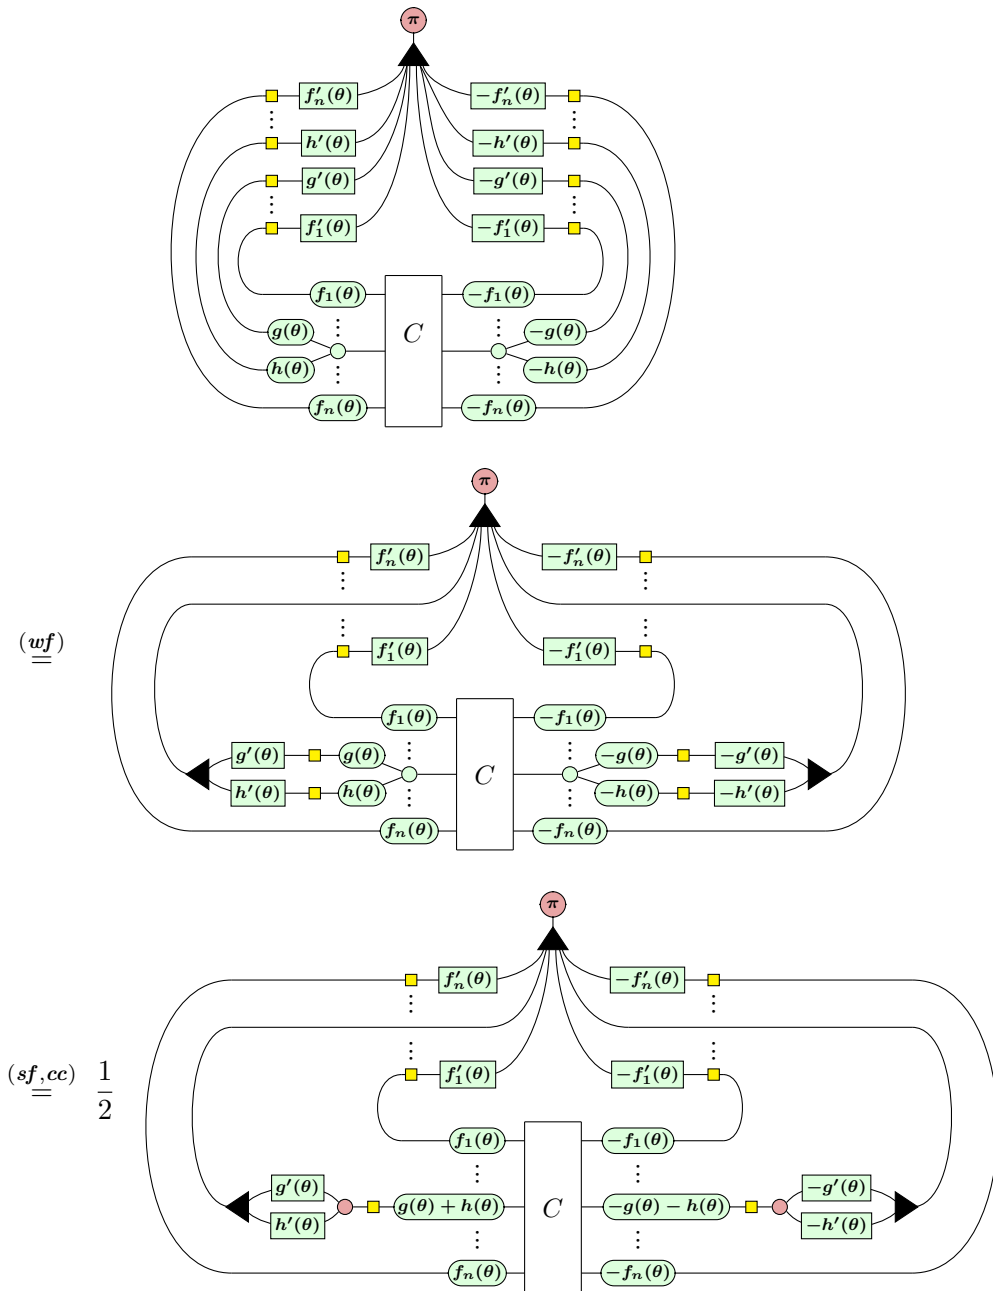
$\pi$

$f'_n(\theta)$ $-f'_n(\theta)$
$h'(\theta)$ $-h'(\theta)$
$g'(\theta)$ $-g'(\theta)$
$f'_1(\theta)$ $-f'_1(\theta)$
$f_1(\theta)$ $-f_1(\theta)$
$g(\theta)$ $C$ $-g(\theta)$
$h(\theta)$ $-h(\theta)$
$f_n(\theta)$ $-f_n(\theta)$

$\overset{(wf)}{=}$

$\pi$

$f'_n(\theta)$ $-f'_n(\theta)$
$f'_1(\theta)$ $-f'_1(\theta)$
$f_1(\theta)$ $-f_1(\theta)$
$g'(\theta)$ $g(\theta)$ $C$ $-g(\theta)$ $-g'(\theta)$
$h'(\theta)$ $h(\theta)$ $-h(\theta)$ $-h'(\theta)$
$f_n(\theta)$ $-f_n(\theta)$

$\overset{(sf,cc)}{=}$ $\frac{1}{2}$

$\pi$

$f'_n(\theta)$ $-f'_n(\theta)$
$f'_1(\theta)$ $-f'_1(\theta)$
$f_1(\theta)$ $-f_1(\theta)$
$g'(\theta)$ $-g'(\theta)$
$g(\theta)+h(\theta)$ $C$ $-g(\theta)-h(\theta)$
$h'(\theta)$ $-h'(\theta)$
$f_n(\theta)$ $-f_n(\theta)$